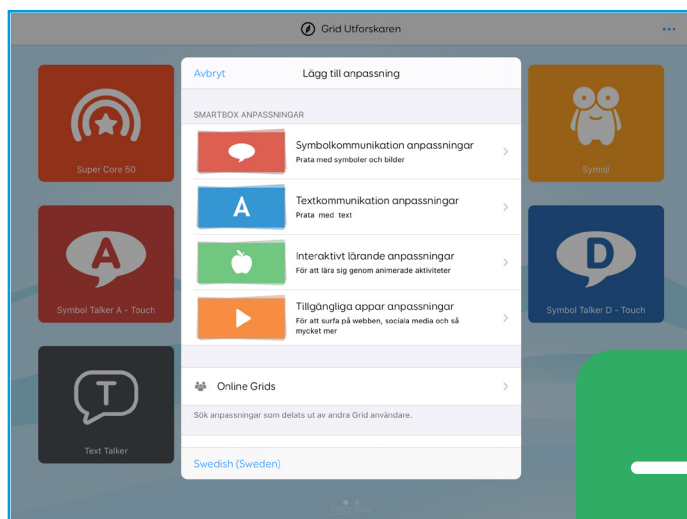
Grid Utforskaren

...

Super Core 50

Symoji

Symbol Talker A - Touch

Symbol Talker D - Touch

Text Talker

Avbryt

Lägg till anpassning

SMARTBOX ANPASSNINGAR

Symbolkommunikation anpassningar
Prata med symboler och bilder

A

Textkommunikation anpassningar
Prata med text

Interaktivt lärande anpassningar
För att lära sig genom animerade aktiviteter

Tillgängliga appar anpassningar
För att surfa på webben, sociala media och så mycket mer

Online Grids

Sök anpassningar som delats ut av andra Grid användare.

Swedish (Sweden)